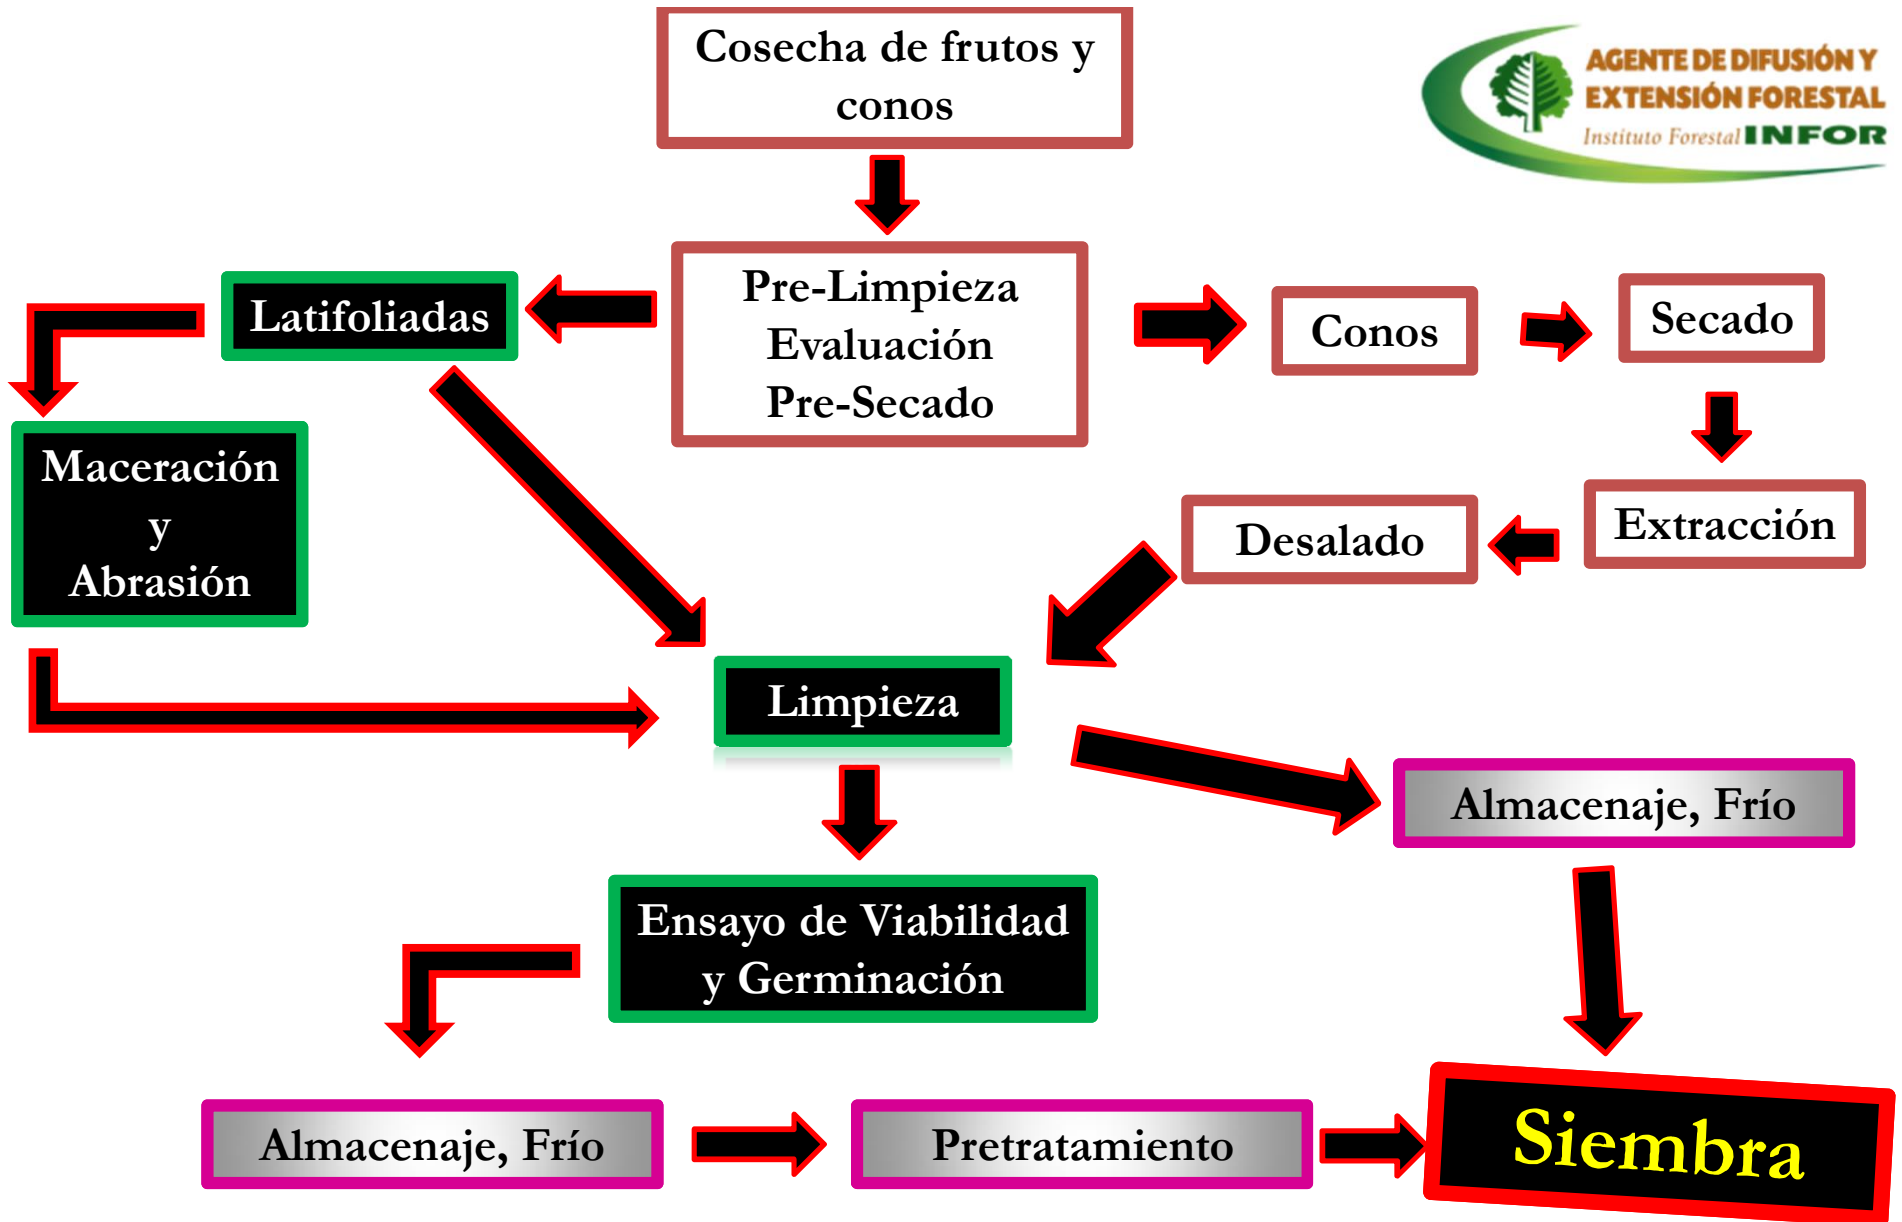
Cosecha de frutos y conos

AGENTE DE DIFUSIÓN Y EXTENSIÓN FORESTAL
Instituto Forestal INFOR

Latifoliadas

Pre-Limpieza
Evaluación
Pre-Secado

Conos

Secado

Maceración y Abrasión

Desalado

Extracción

Limpieza

Almacenaje, Frío

Ensayo de Viabilidad y Germinación

Almacenaje, Frío

Pretratamiento

Siembra